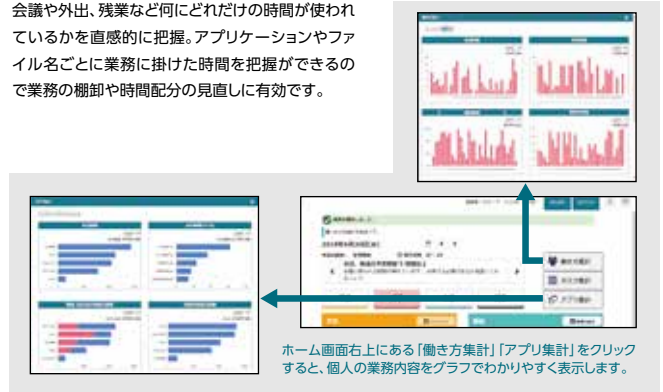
会議や外出、残業など何にどれだけの時間が使われているかを直感的に把握。アプリケーションやファイル名ごとに業務に掛けた時間を把握ができるので業務の棚卸や時間配分の見直しに有効です。

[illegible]

働き方集計

タスク集計

アプリ集計

ホーム画面右上にある「働き方集計」「アプリ集計」をクリックすると、個人の業務内容をグラフでわかりやすく表示します。